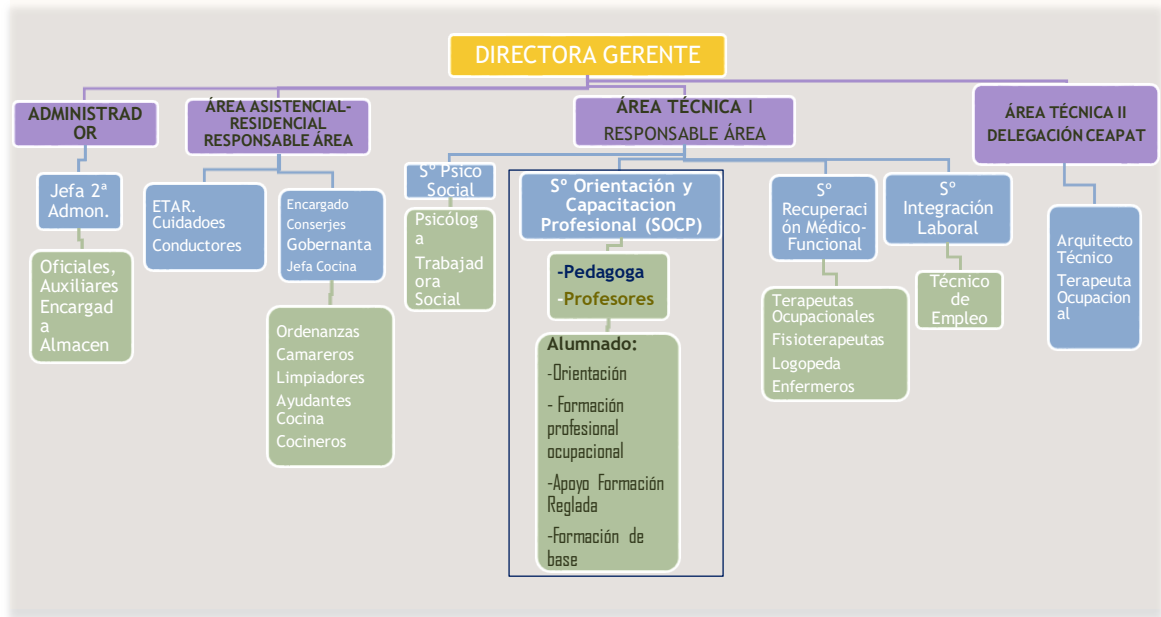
DIRECTORA GERENTE

ADMINISTRADOR

Jefa 2ª Admon.

Oficiales, Auxiliares Encargada Almacen

ÁREA ASISTENCIAL-RESIDENCIAL RESPONSABLE ÁREA

ETAR. Cuidadoes Conductores

Encargado Conserjes Gobernanta Jefa Cocina

Ordenanzas Camareros Limpiadores Ayudantes Cocina Cocineros

ÁREA TÉCNICA I RESPONSABLE ÁREA

Sº Psico Social

Psicóloga Trabajadora Social

Sº Orientación y Capacitacion Profesional (SOCP)

-Pedagoga
-Profesores

Alumnado:
-Orientación
- Formación profesional ocupacional
-Apoyo Formación Reglada
-Formación de base

Sº Recuperación Médico-Funcional

Terapeutas Ocupacionales
Fisioterapeutas
Logopeda
Enfermeros

Sº Integración Laboral

Técnico de Empleo

ÁREA TÉCNICA II DELEGACIÓN CEAPAT

Arquitecto Técnico
Terapeuta Ocupacional